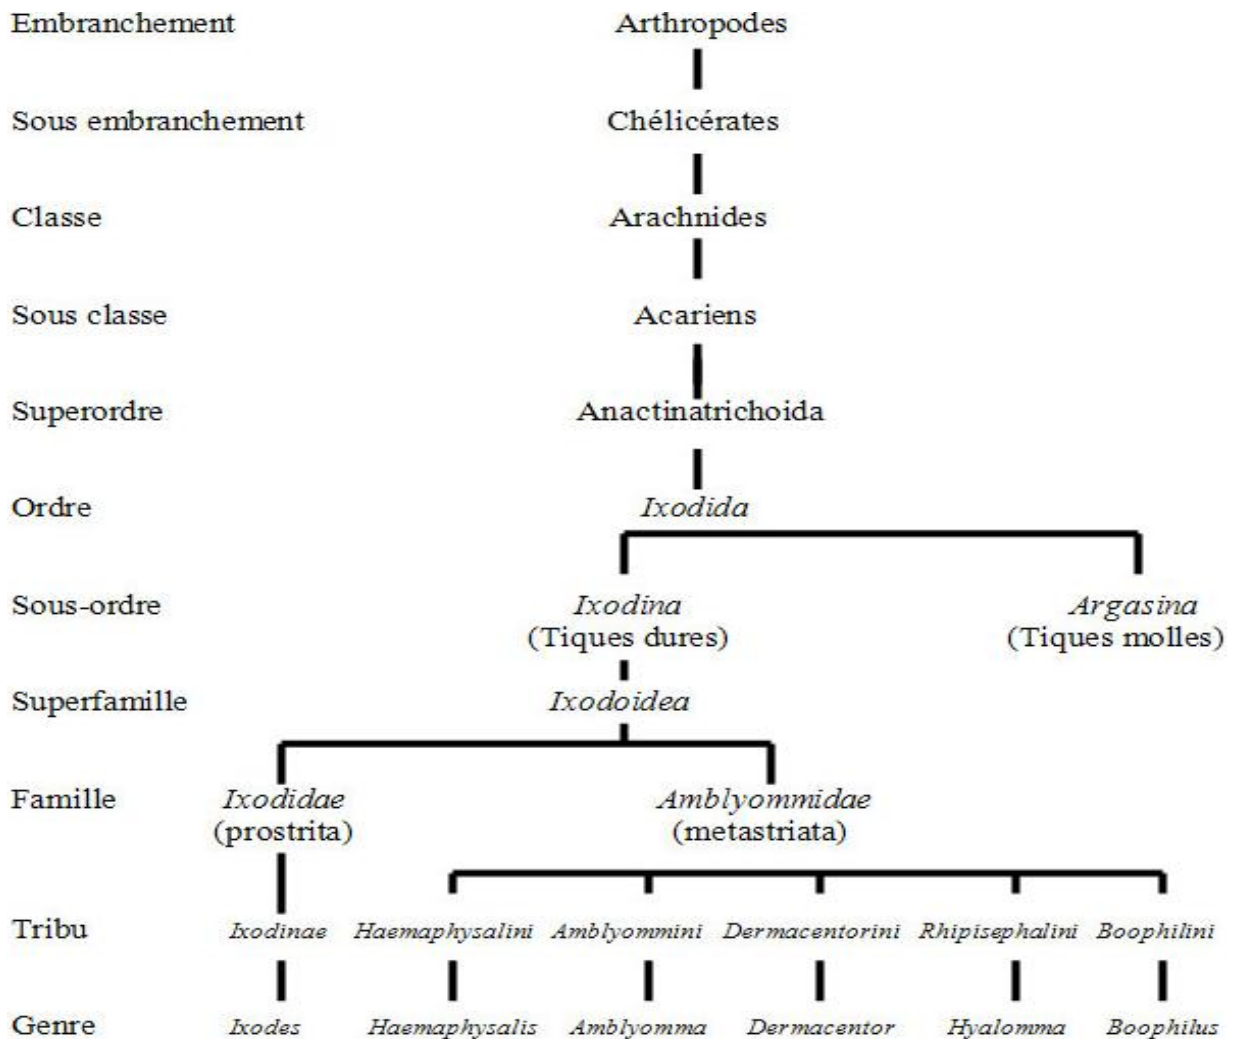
Embranchement Arthropodes

Sous embranchement Chélicérates

Classe Arachnides

Sous classe Acariens

Superordre Anactinatrichoida

Ordre *Ixodida*

Sous-ordre *Ixodina* (Tiques dures) *Argasina* (Tiques molles)

Superfamille *Ixodoidea*

Famille *Ixodidae* (prostrita) *Amblyommidae* (metastriata)

Tribu *Ixodinae* *Haemaphysalini* *Amblyommini* *Dermacentorini* *Rhipisephalini* *Boophilini*

Genre *Ixodes* *Haemaphysalis* *Amblyomma* *Dermacentor* *Hyalomma* *Boophilus*